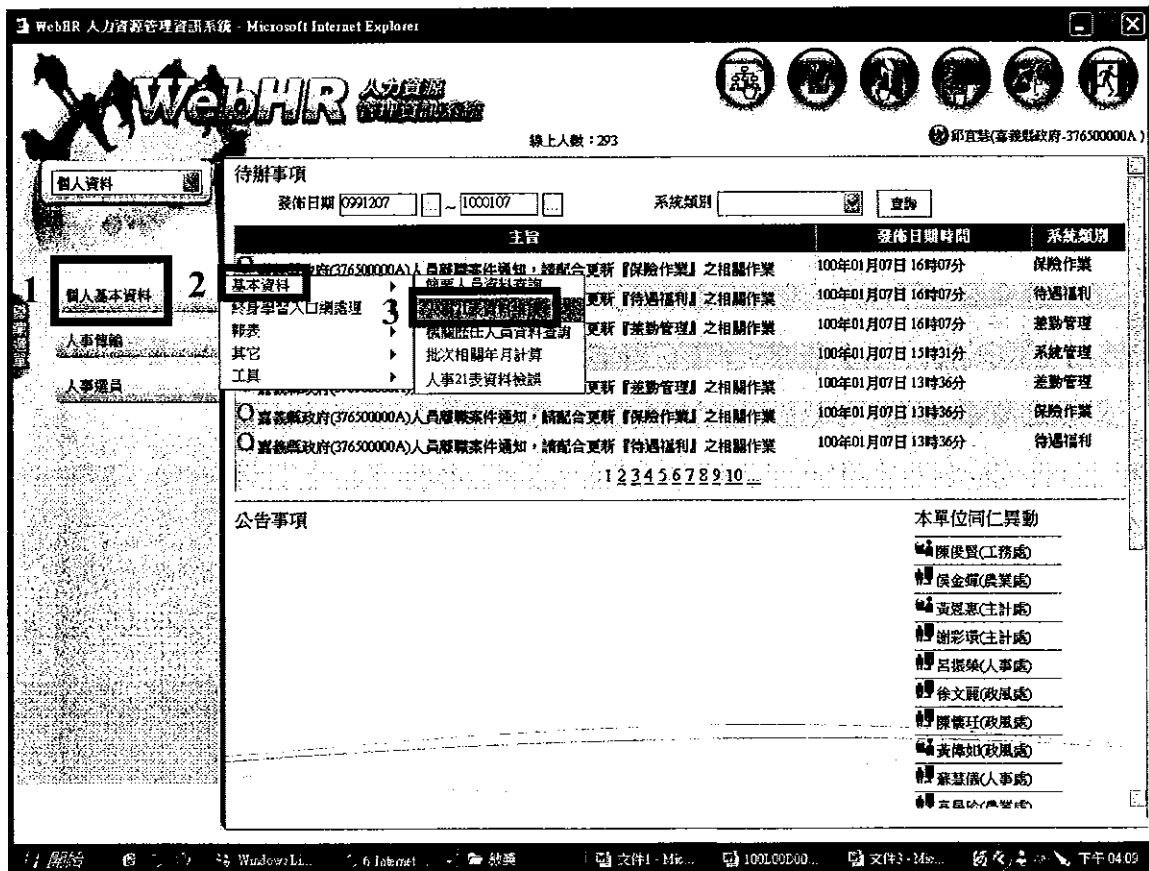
WebHR 人力資源管理資訊系統 - Microsoft Internet Explorer

WebHR 人力資源 管理資訊系統

線上人數：293

邱宜慧(嘉義縣政府-376500000A)

個人資料

1 個人基本資料

人事傳輸

人事選員

待辦事項

發佈日期 0991207 ~ 1000107 系統類別 查詢

| 主旨 | 發佈日期時間 | 系統類別 |
|---|---|---|
| 嘉義縣政府(376500000A)人員離職案件通知，請配合更新『保險作業』之相關作業 | 100年01月07日 16時07分 | 保險作業 |
| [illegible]更新『待遇福利』之相關作業 | 100年01月07日 16時07分 | 待遇福利 |
| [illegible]更新『差勤管理』之相關作業 | 100年01月07日 16時07分 | 差勤管理 |
| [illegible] | 100年01月07日 15時31分 | 系統管理 |
| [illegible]更新『差勤管理』之相關作業 | 100年01月07日 13時36分 | 差勤管理 |
| 嘉義縣政府(376500000A)人員離職案件通知，請配合更新『保險作業』之相關作業 | 100年01月07日 13時36分 | 保險作業 |
| 嘉義縣政府(376500000A)人員離職案件通知，請配合更新『待遇福利』之相關作業 | 100年01月07日 13時36分 | 待遇福利 |

1 2 3 4 5 6 7 8 9 10 ...

2 基本資料
終身學習入口網處理
報表
其它
工具

簡要人員資料查詢
3 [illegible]
機關歷任人員資料查詢
批次相關年月計算
人事21表資料檢誤

公告事項

本單位同仁異動
陳俊賢(工務處)
侯金輝(農業處)
黃恩惠(主計處)
謝彩璜(主計處)
呂振榮(人事處)
徐文麗(政風處)
陳騰珏(政風處)
黃偉如(政風處)
蔡慧儀(人事處)
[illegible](農業處)

開始 Windows Li... 6 Internet ... 放選 文件1 - Mic... 100L00D00... 文件3 - Mic... 下午 04:09